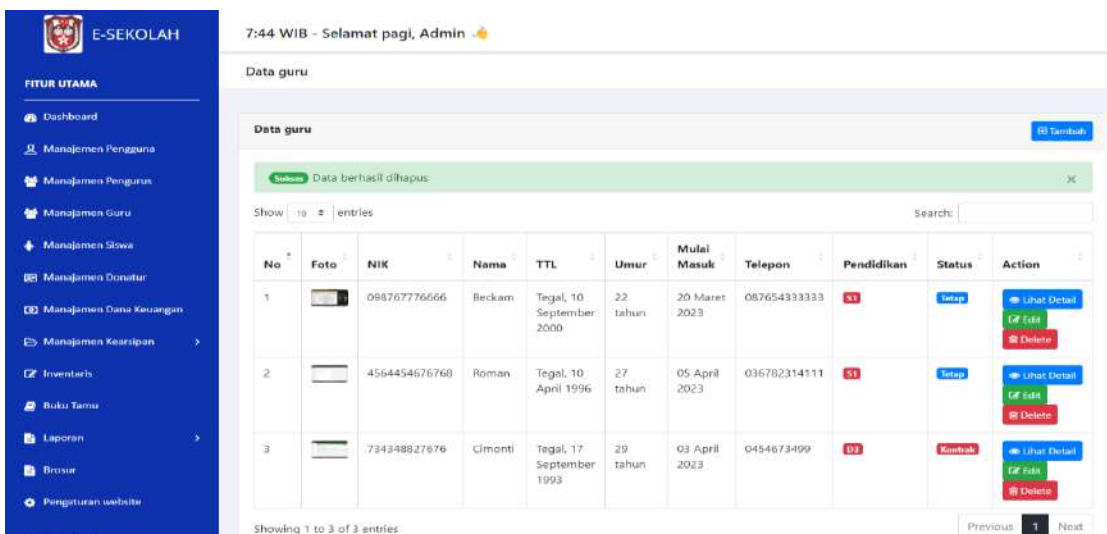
E-SEKOLAH

FITUR UTAMA

Dashboard
Manajemen Pengguna
Manajemen Pengurus
Manajemen Guru
Manajemen Siswa
Manajemen Donatur
Manajemen Dana Keuangan
Manajemen Kearsipan
Inventaris
Buku Tamu
Laporan
Brosur
Pengaturan website

7:44 WIB - Selamat pagi, Admin

Data guru

Data guru

Tambah

Sukses Data berhasil dihapus

×

Show 10 entries

Search:

| No | Foto | NIK | Nama | TTL | Umur | Mulai Masuk | Telepon | Pendidikan | Status | Action |
|---|---|---|---|---|---|---|---|---|---|---|
| 1 | | 098767776666 | Beckam | Tegal, 10 September 2000 | 22 tahun | 20 Maret 2023 | 087654333333 | S1 | Tetap | Lihat Detail Edit Delete |
| 2 | | 4564454676768 | Roman | Tegal, 10 April 1996 | 27 tahun | 05 April 2023 | 036782314111 | S1 | Tetap | Lihat Detail Edit Delete |
| 3 | | 734348827676 | Cimonti | Tegal, 17 September 1993 | 29 tahun | 03 April 2023 | 0454673499 | D3 | Kontrak | Lihat Detail Edit Delete |

Showing 1 to 3 of 3 entries

Previous 1 Next